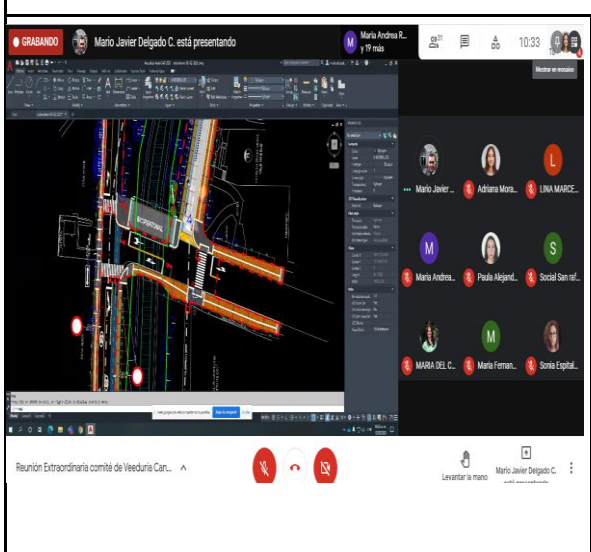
GRABANDO

Mario Javier Delgado C. está presentando

María Andrea R... y 19 más

10:33

Mostrar en mosaico

Mario Javier ...

Adriana Mora...

LINA MARCE...

María Andrea...

Paula Alejand...

Social San raf...

MARIA DEL C...

María Fernan...

Sonia Espital...

Reunión Extraordinaria comité de Veeduria Can...

Levantar la mano

Mario Javier Delgado C. está presentando